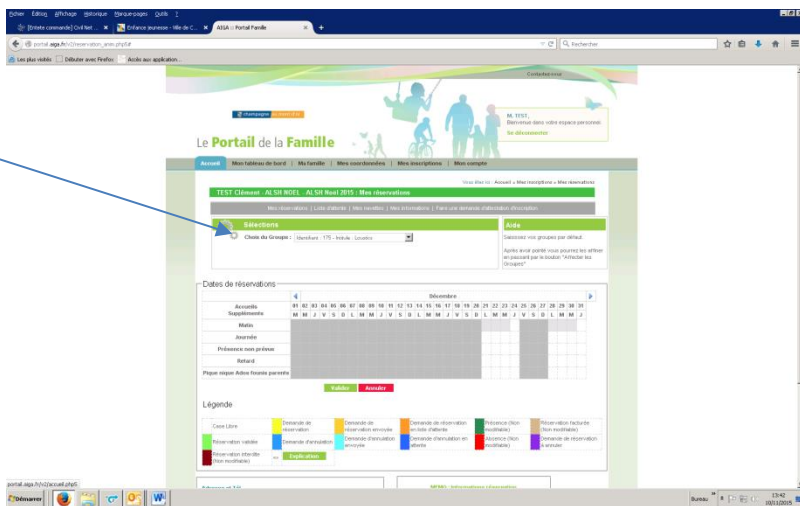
Fichier Édition Affichage Historique Marque-pages Outils ?

[Entete commande] Civil Net ... | Enfance jeunesse - Ville de C... | AIGA :: Portail Famille | +

portail.aiga.fr/v2/reservation_anim.php5#

Rechercher

Les plus visités | Débuter avec Firefox | Accès aux application...

Contactez-nous

champagne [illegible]

Le Portail de la Famille

M. TEST,
Bienvenue dans votre espace personnel

Se déconnecter

Accueil | Mon tableau de bord | Ma famille | Mes coordonnées | Mes inscriptions | Mon compte

Vous êtes ici : Accueil » Mes inscriptions » Mes réservations

TEST Clément - ALSH NOEL - ALSH Noel 2015 : Mes réservations

Mes réservations | Listes d'attente | Mes inscriptions | Mes informations | Faire une demande d'information d'inscription

Sélections

Choix du Groupe : Maternelle - 3/5 - Insitu - Louvino

Aide

Sélectionnez vos groupes par défaut.

Après avoir pointé vous pourrez les afficher en passant par le bouton "Afficher les Groupes".

Dates de réservations

Décembre

| | 01 | 02 | 03 | 04 | 05 | 06 | 07 | 08 | 09 | 10 | 11 | 12 | 13 | 14 | 15 | 16 | 17 | 18 | 19 | 20 | 21 | 22 | 23 | 24 | 25 | 26 | 27 | 28 | 29 | 30 | 31 |
|---|---|---|---|---|---|---|---|---|---|---|---|---|---|---|---|---|---|---|---|---|---|---|---|---|---|---|---|---|---|---|---|
| Accueils Suppléments | M | M | J | V | S | D | L | M | M | J | V | S | D | L | M | M | J | V | S | D | L | M | M | J | V | S | D | L | M | M | J |
| Matin | | | | | | | | | | | | | | | | | | | | | | | | | | | | | | | |
| Journée | | | | | | | | | | | | | | | | | | | | | | | | | | | | | | | |
| Présence non prévue | | | | | | | | | | | | | | | | | | | | | | | | | | | | | | | |
| Retard | | | | | | | | | | | | | | | | | | | | | | | | | | | | | | | |
| Pique nique Ados fourni parents | | | | | | | | | | | | | | | | | | | | | | | | | | | | | | | |

Valider | Annuler

Légende

| Case Libre | Demande de réservation | Demande de réservation envoyée | Demande de réservation en liste d'attente | Présence (Non modifiable) | Réservation facturée (Non modifiable) |
|---|---|---|---|---|---|
| Réservation validée | Demande d'annulation | Demande d'annulation envoyée | Demande d'annulation en attente | Absence (Non modifiable) | Demande de réservation à annuler |
| Réservation interdite (Non modifiable) | Explication | | | | |

portail.aiga.fr/v2/accueil.php5

Démarrer

Bureau 13:42 10/11/2015